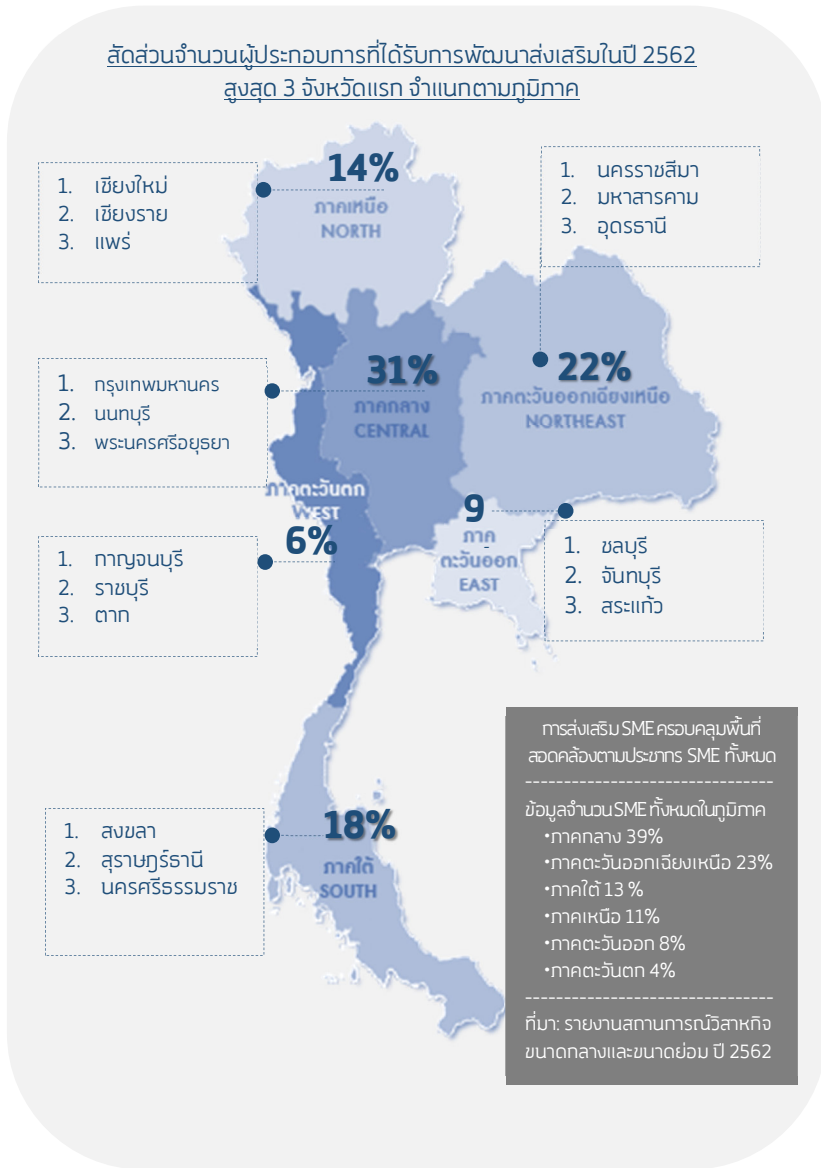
สัดส่วนจำนวนผู้ประกอบการที่ได้รับการพัฒนาส่งเสริมในปี 2562
สูงสุด 3 จังหวัดแรก จำแนกตามภูมิภาค

1. เชียงใหม่
2. เชียงราย
3. แพร่

14%
ภาคเหนือ
NORTH

1. นครราชสีมา
2. มหาสารคาม
3. อุดรธานี

1. กรุงเทพมหานคร
2. นนทบุรี
3. พระนครศรีอยุธยา

31%
ภาคกลาง
CENTRAL

22%
ภาคตะวันออกเฉียงเหนือ
NORTHEAST

ภาคตะวันตก
WEST

9
ภาค
ตะวันออก
EAST

1. กาญจนบุรี
2. ราชบุรี
3. ตาก

6%

1. ชลบุรี
2. จันทบุรี
3. สระแก้ว

การส่งเสริม SME ครอบคลุมพื้นที่
สอดคล้องตามประชากร SME ทั้งหมด
--------------------------------
ข้อมูลจำนวน SME ทั้งหมดในภูมิภาค
•ภาคกลาง 39%
•ภาคตะวันออกเฉียงเหนือ 23%
•ภาคใต้ 13 %
•ภาคเหนือ 11%
•ภาคตะวันออก 8%
•ภาคตะวันตก 4%
--------------------------------
ที่มา: รายงานสถานการณ์วิสาหกิจ
ขนาดกลางและขนาดย่อม ปี 2562

1. สงขลา
2. สุราษฎร์ธานี
3. นครศรีธรรมราช

18%
ภาคใต้
SOUTH